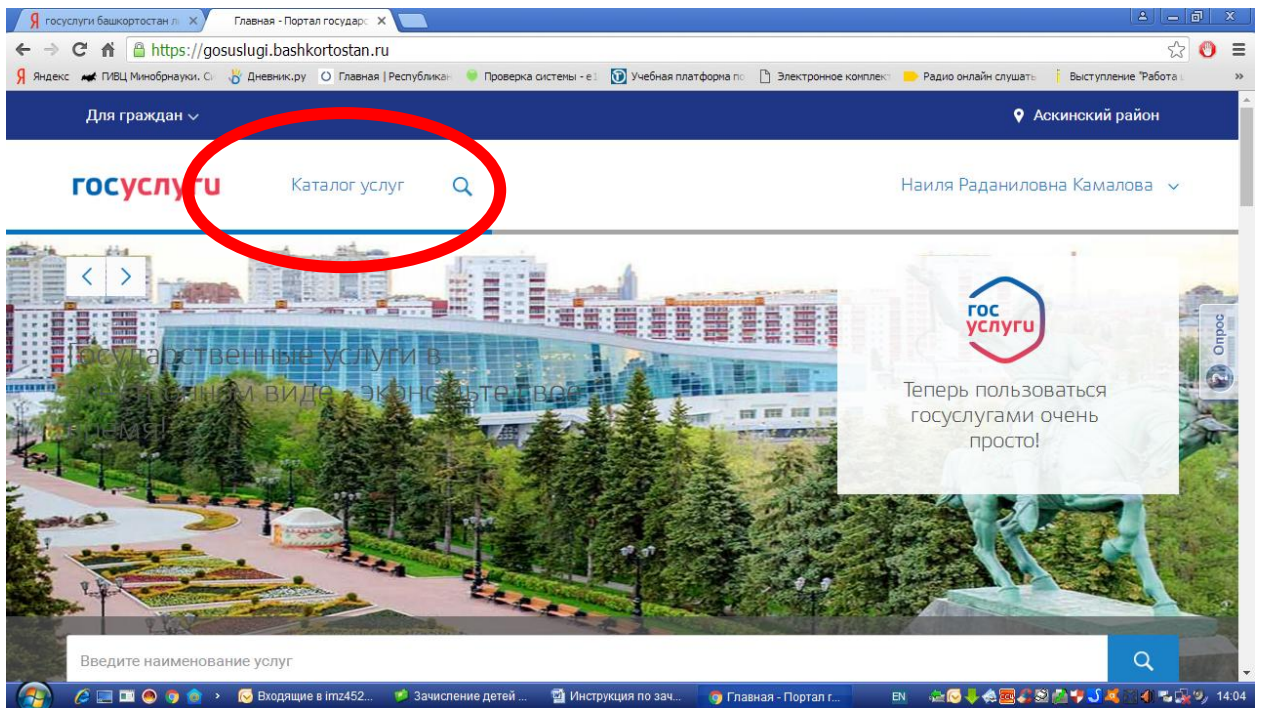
госуслуги башкортостан л ×
Главная - Портал государс ×

https://gosuslugi.bashkortostan.ru

Яндекс ГИВЦ Минобрнауки. С Дневник.ру Главная | Республикан Проверка системы - е Учебная платформа по Электронное комплект Радио онлайн слушать Выступление "Работа

Для граждан
Асинский район

госуслуги
Каталог услуг
Наиля Раданиловна Камалова

Государственные услуги в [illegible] виде - экономьте свое время!

гос услуги
Теперь пользоваться госуслугами очень просто!

Опрос

Введите наименование услуг

Входящие в imz452...
Зачисление детей ...
Инструкция по зач...
Главная - Портал г...
EN
14:04